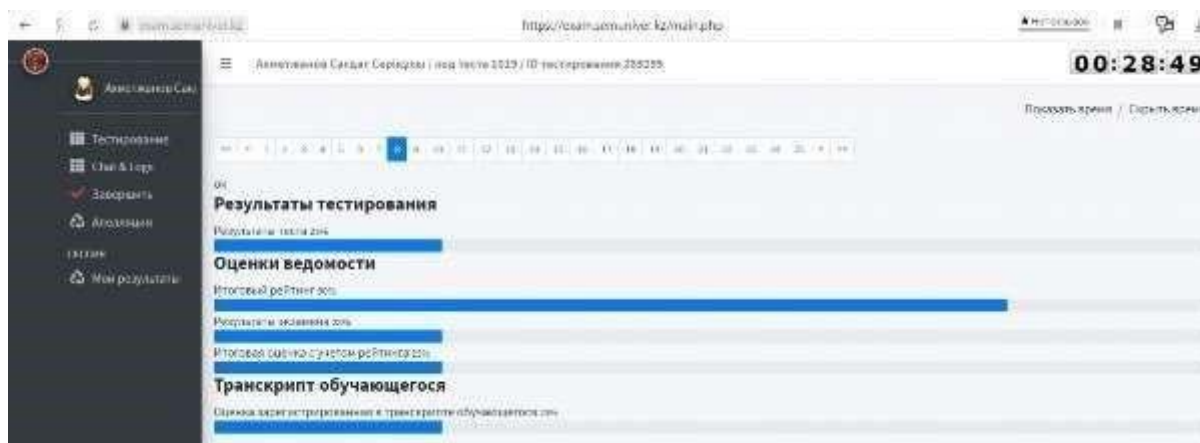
https://exam.aemuniver.kz/main.php

Ахметжанов Саид

Тестирование
Chat & Logs
Завершить
Апелляция
Мои результаты

Ахметжанов Саидат Серікұлы | под тест 2019 | ID тестирования 288399

00:28:49

Показать время / Скрыть время

8

Результаты тестирования

Результаты теста 20%

Оценки ведомости

Итоговый рейтинг 80%

Результаты экзамена 20%

Итоговая оценка с учетом рейтинга 20%

Транскрипт обучающегося

Оценка зарегистрированная в транскрипте обучающегося 20%